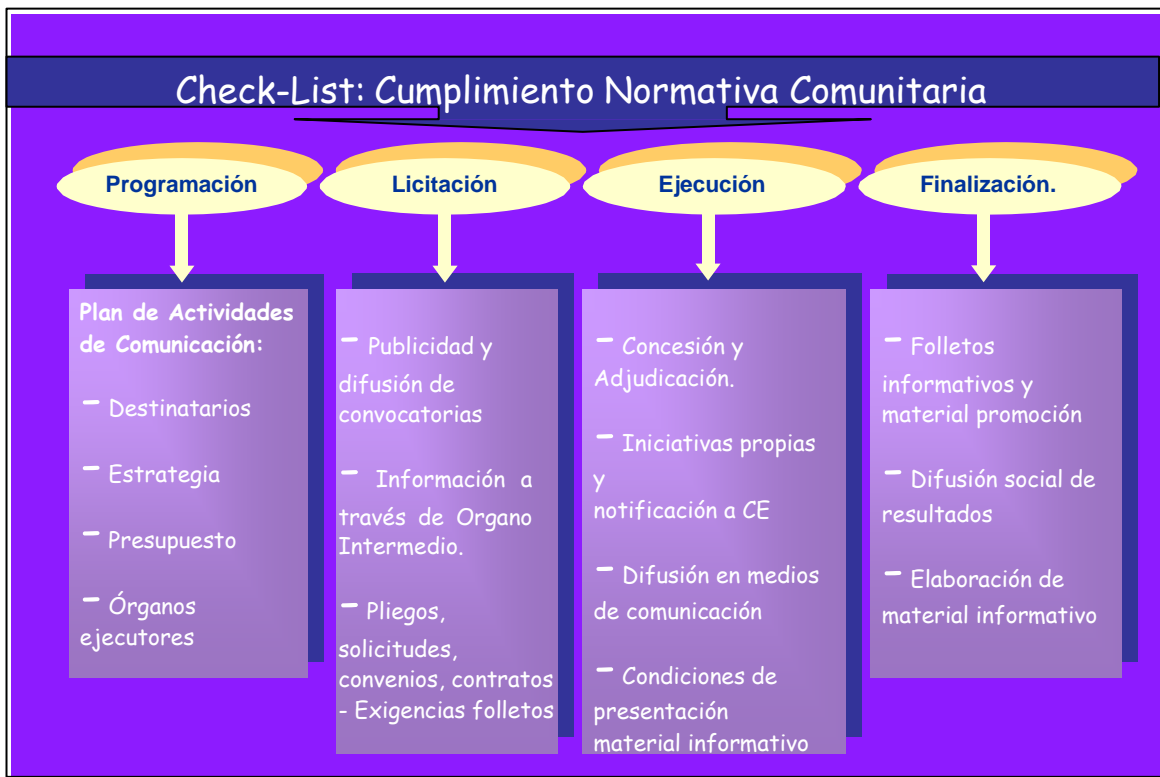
Check-List: Cumplimiento Normativa Comunitaria

Programación

Licitación

Ejecución

Finalización.

Plan de Actividades de Comunicación:

- Destinatarios

- Estrategia

- Presupuesto

- Órganos ejecutores

- Publicidad y difusión de convocatorias

- Información a través de Organo Intermedio.

- Pliegos, solicitudes, convenios, contratos - Exigencias folletos

- Concesión y Adjudicación.

- Iniciativas propias y notificación a CE

- Difusión en medios de comunicación

- Condiciones de presentación material informativo

- Folletos informativos y material promoción

- Difusión social de resultados

- Elaboración de material informativo